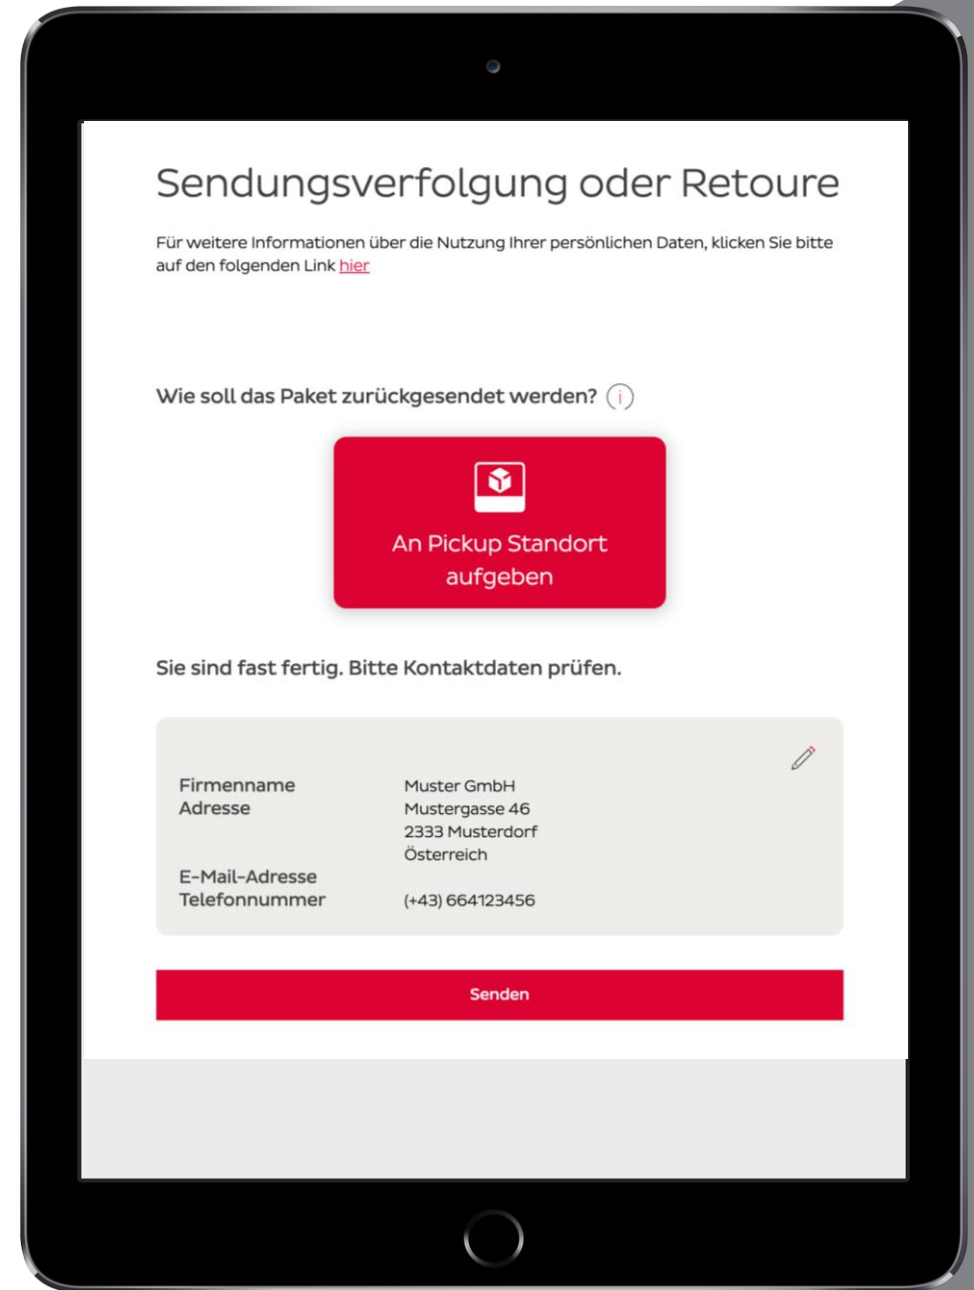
Sendungsverfolgung oder Retoure

Für weitere Informationen über die Nutzung Ihrer persönlichen Daten, klicken Sie bitte auf den folgenden Link hier

Wie soll das Paket zurückgesendet werden? i

An Pickup Standort aufgeben

Sie sind fast fertig. Bitte Kontaktdaten prüfen.

| | |
|---|---|
| Firmenname | Muster GmbH |
| Adresse | Mustergasse 46 2333 Musterdorf Österreich |
| E-Mail-Adresse | |
| Telefonnummer | (+43) 664123456 |

Senden